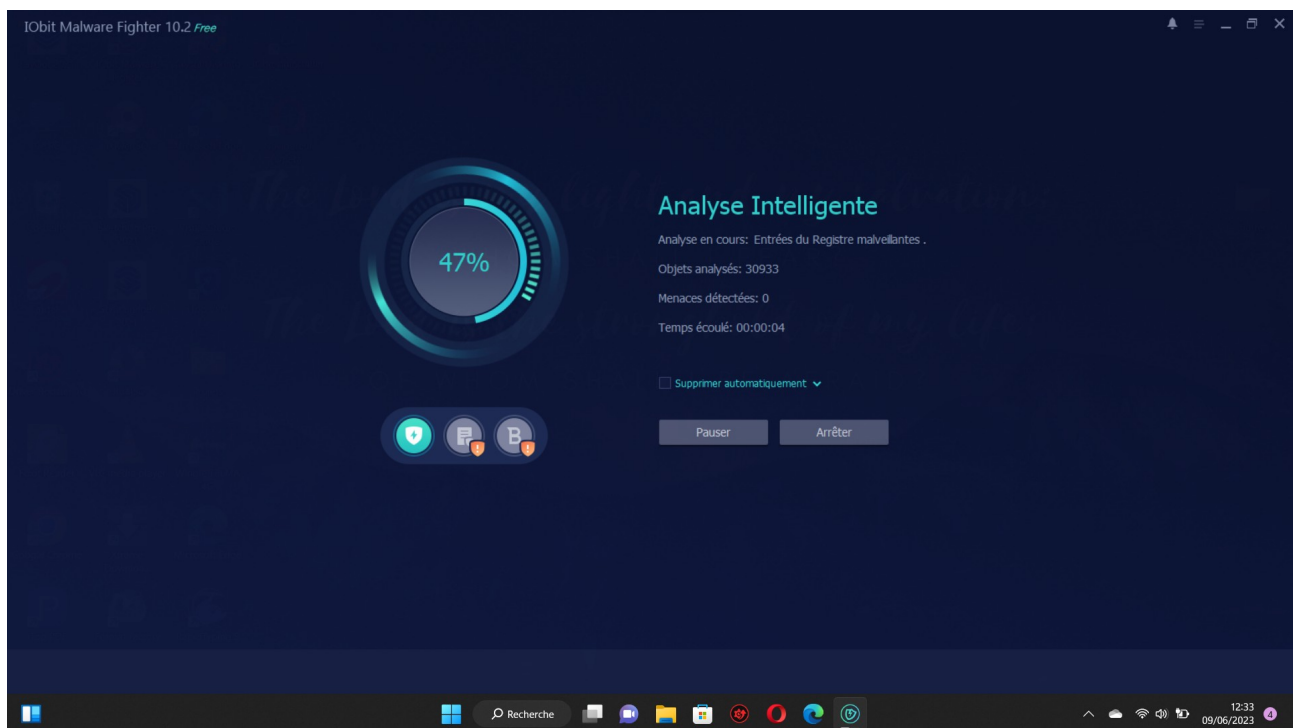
IObit Malware Fighter 10.2 Free

47%

Analyse Intelligente

Analyse en cours: Entrées du Registre malveillantes .

Objets analysés: 30933

Menaces détectées: 0

Temps écoulé: 00:00:04

Supprimer automatiquement

Pauser

Arrêter

Recherche

12:33
09/06/2023

4